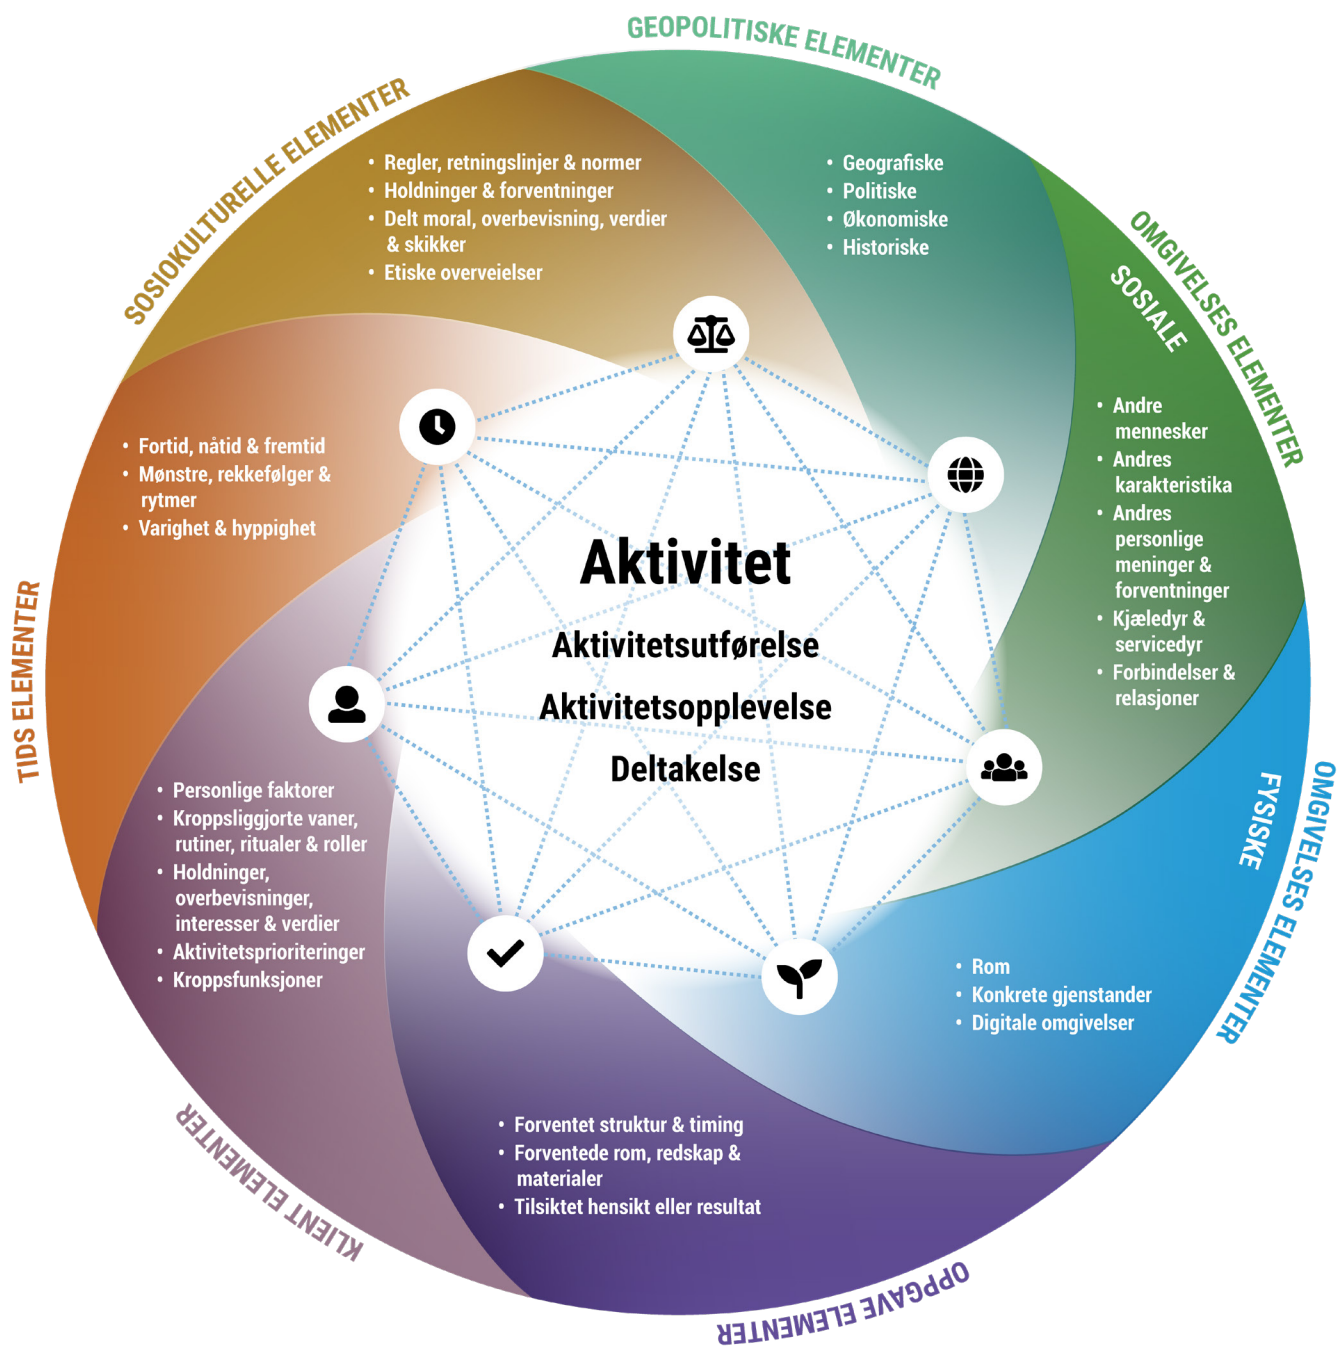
GEOPOLITISKE ELEMENTER

SOSIOKULTURELLE ELEMENTER

• Regler, retningslinjer & normer
• Holdninger & forventninger
• Delt moral, overbevisning, verdier & skikker
• Etiske overveielser

• Geografiske
• Politiske
• Økonomiske
• Historiske

OMGIVELSES ELEMENTER
SOSIALE

• Andre mennesker
• Andres karakteristika
• Andres personlige meninger & forventninger
• Kjæledyr & servicedyr
• Forbindelser & relasjoner

TIDS ELEMENTER

• Fortid, nåtid & fremtid
• Mønstre, rekkefølger & rytmer
• Varighet & hyppighet

Aktivitet

Aktivitetsutførelse

Aktivitetsopplevelse

Deltakelse

• Personlige faktorer
• Kroppsliggjorte vaner, rutiner, ritualer & roller
• Holdninger, overbevisninger, interesser & verdier
• Aktivitetsprioriteringer
• Kroppsfunksjoner

OMGIVELSES ELEMENTER
FYSISKE

• Rom
• Konkrete gjenstander
• Digitale omgivelser

• Forventet struktur & timing
• Forventede rom, redskap & materialer
• Tilsiktet hensikt eller resultat

KLIENT ELEMENTER

OPPGAVE ELEMENTER